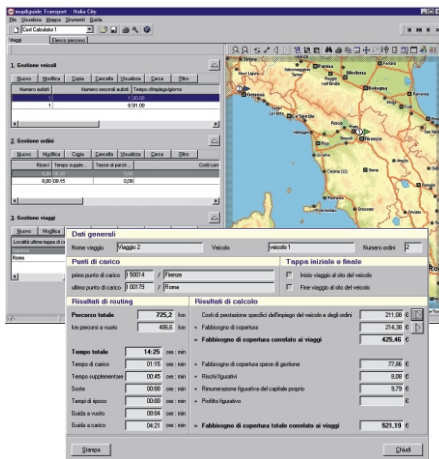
map&guide Transport - Italia City
File Visualizza Mappa Strumenti Guida
Cost Calculator 1
Viaggi Elenco percorsi

1. Gestione veicoli
Nuovo Modifica Copia Cancella Visualizza Cerca Filtro
| Numero autisti | Nessuna seconda autisti | Tempo d'impiego/giorno |
|---|---|---|
| 1 | | 10:00 |
| 1 | | 8:01:00 |

2. Gestione ordini
Nuovo Modifica Copia Cancella Visualizza Cerca Filtro
| Nuovo | Tempo supple... | Tasse di percor... | Costi con |
|---|---|---|---|
| | 0,00 00:15 | 0,00 | |

3. Gestione viaggi
Nuovo Modifica
Località ultima tappa di c
Roma

Dati generali
Nome viaggio Viaggio 2 Veicolo veicolo 1 Numero ordini 2

Punti di carico
primo punto di carico I 50014 Firenze
ultimo punto di carico I 00179 Roma

Tappa iniziale e finale
Inizio viaggio al sito del veicolo
Fine viaggio al sito del veicolo

Risultati di routing
Percorso totale 725,2 km
km percorsi a vuoto 408,6 km
Tempo totale 14:25 ore : min
Tempo di carico 01:15 ore : min
Tempo supplementare 00:45 ore : min
Soste 00:00 ore : min
Tempi di riposo 00:00 ore : min
Guida a vuoto 08:04 ore : min
Guida a carico 04:21 ore : min

Risultati di calcolo
Costi di prestazione specifici dell'impiego del veicolo e degli ordini 211,08 €
+ Fabbisogno di copertura 214,38 €
= Fabbisogno di copertura correlato ai viaggi 425,46 €
+ Fabbisogno di copertura spese di gestione 77,66 €
+ Rischi figurativi 8,08 €
+ Rimunerazione figurativa del capitale proprio 9,79 €
+ Profitto figurativo €
= Fabbisogno di copertura totale correlato ai viaggi 521,19 €

Stampa Chiudi